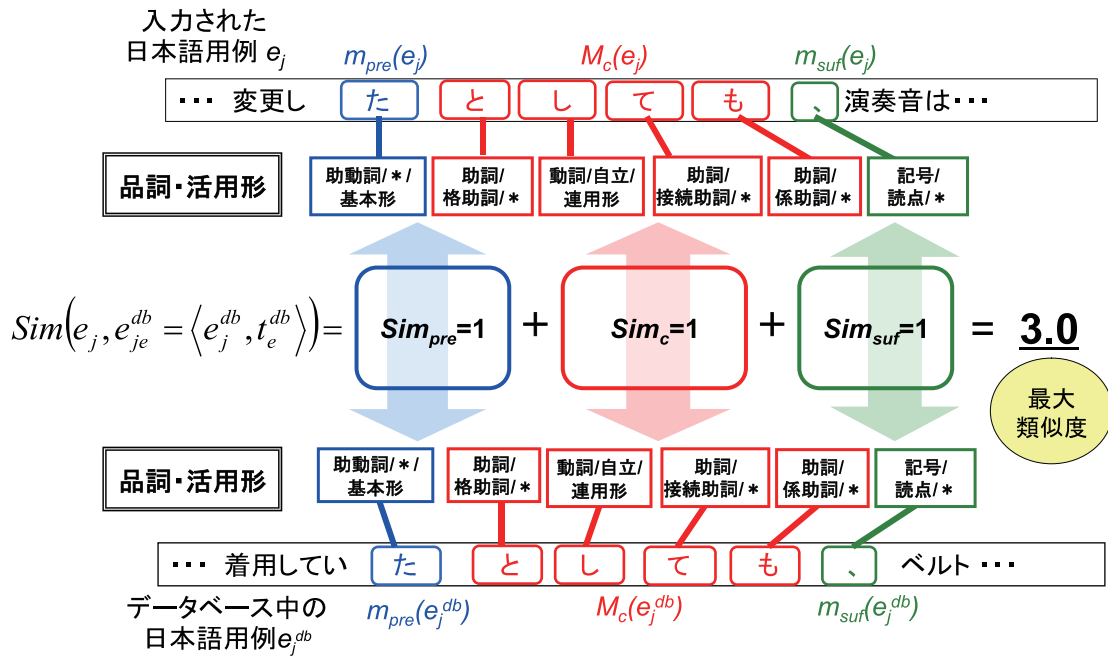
入力された
日本語用例 $e_j$

$m_{pre}(e_j)$ $M_c(e_j)$ $m_{suf}(e_j)$

･･･ 変更し た と し て も 、 演奏音は･･･

品詞･活用形

助動詞/＊/基本形 助詞/格助詞/＊ 動詞/自立/連用形 助詞/接続助詞/＊ 助詞/係助詞/＊ 記号/読点/＊

$Sim\left(e_j, e_{je}^{db} = \left\langle e_j^{db}, t_e^{db} \right\rangle\right) =$ $Sim_{pre}$=1 + $Sim_c$=1 + $Sim_{suf}$=1 = 3.0

最大類似度

品詞･活用形

助動詞/＊/基本形 助詞/格助詞/＊ 動詞/自立/連用形 助詞/接続助詞/＊ 助詞/係助詞/＊ 記号/読点/＊

･･･ 着用してい た と し て も 、 ベルト ･･･

データベース中の
日本語用例$e_j^{db}$

$m_{pre}(e_j^{db})$ $M_c(e_j^{db})$ $m_{suf}(e_j^{db})$